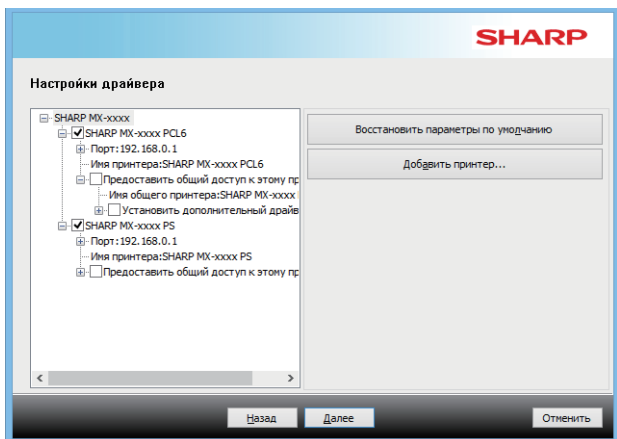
SHARP

Настройки драйвера

SHARP MX-xxxx
SHARP MX-xxxx PCL6
Порт:192.168.0.1
Имя принтера:SHARP MX-xxxx PCL6
Предоставить общий доступ к этому пр
Имя общего принтера:SHARP MX-xxxx
Установить дополнительный драйв
SHARP MX-xxxx PS
Порт:192.168.0.1
Имя принтера:SHARP MX-xxxx PS
Предоставить общий доступ к этому пр

Восстановить параметры по умолчанию

Добавить принтер...

Назад

Далее

Отменить